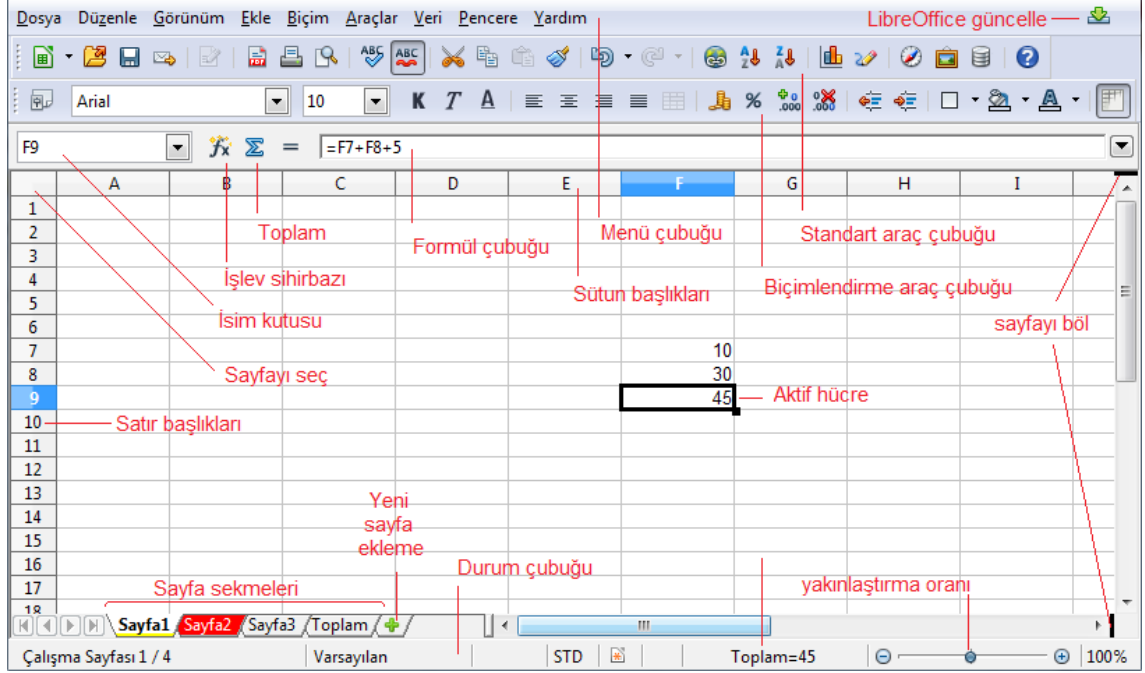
Dosya Düzenle Görünüm Ekle Biçim Araçlar Veri Pencere Yardım

LibreOffice güncelle

Arial 10

F9 =F7+F8+5

A B C D E F G H I

1
2
3
4
5
6
7
8
9
10
11
12
13
14
15
16
17
18

10
30
45

Toplam

Formül çubuğu

Menü çubuğu

Standart araç çubuğu

İşlev sihirbazı

Sütun başlıkları

Biçimlendirme araç çubuğu

İsim kutusu

sayfayı böl

Sayfayı seç

Aktif hücre

Satır başlıkları

Yeni sayfa ekleme

Durum çubuğu

Sayfa sekmeleri

yakınlaştırma oranı

Sayfa1 Sayfa2 Sayfa3 Toplam

Çalışma Sayfası 1 / 4 Varsayılan STD Toplam=45 100%